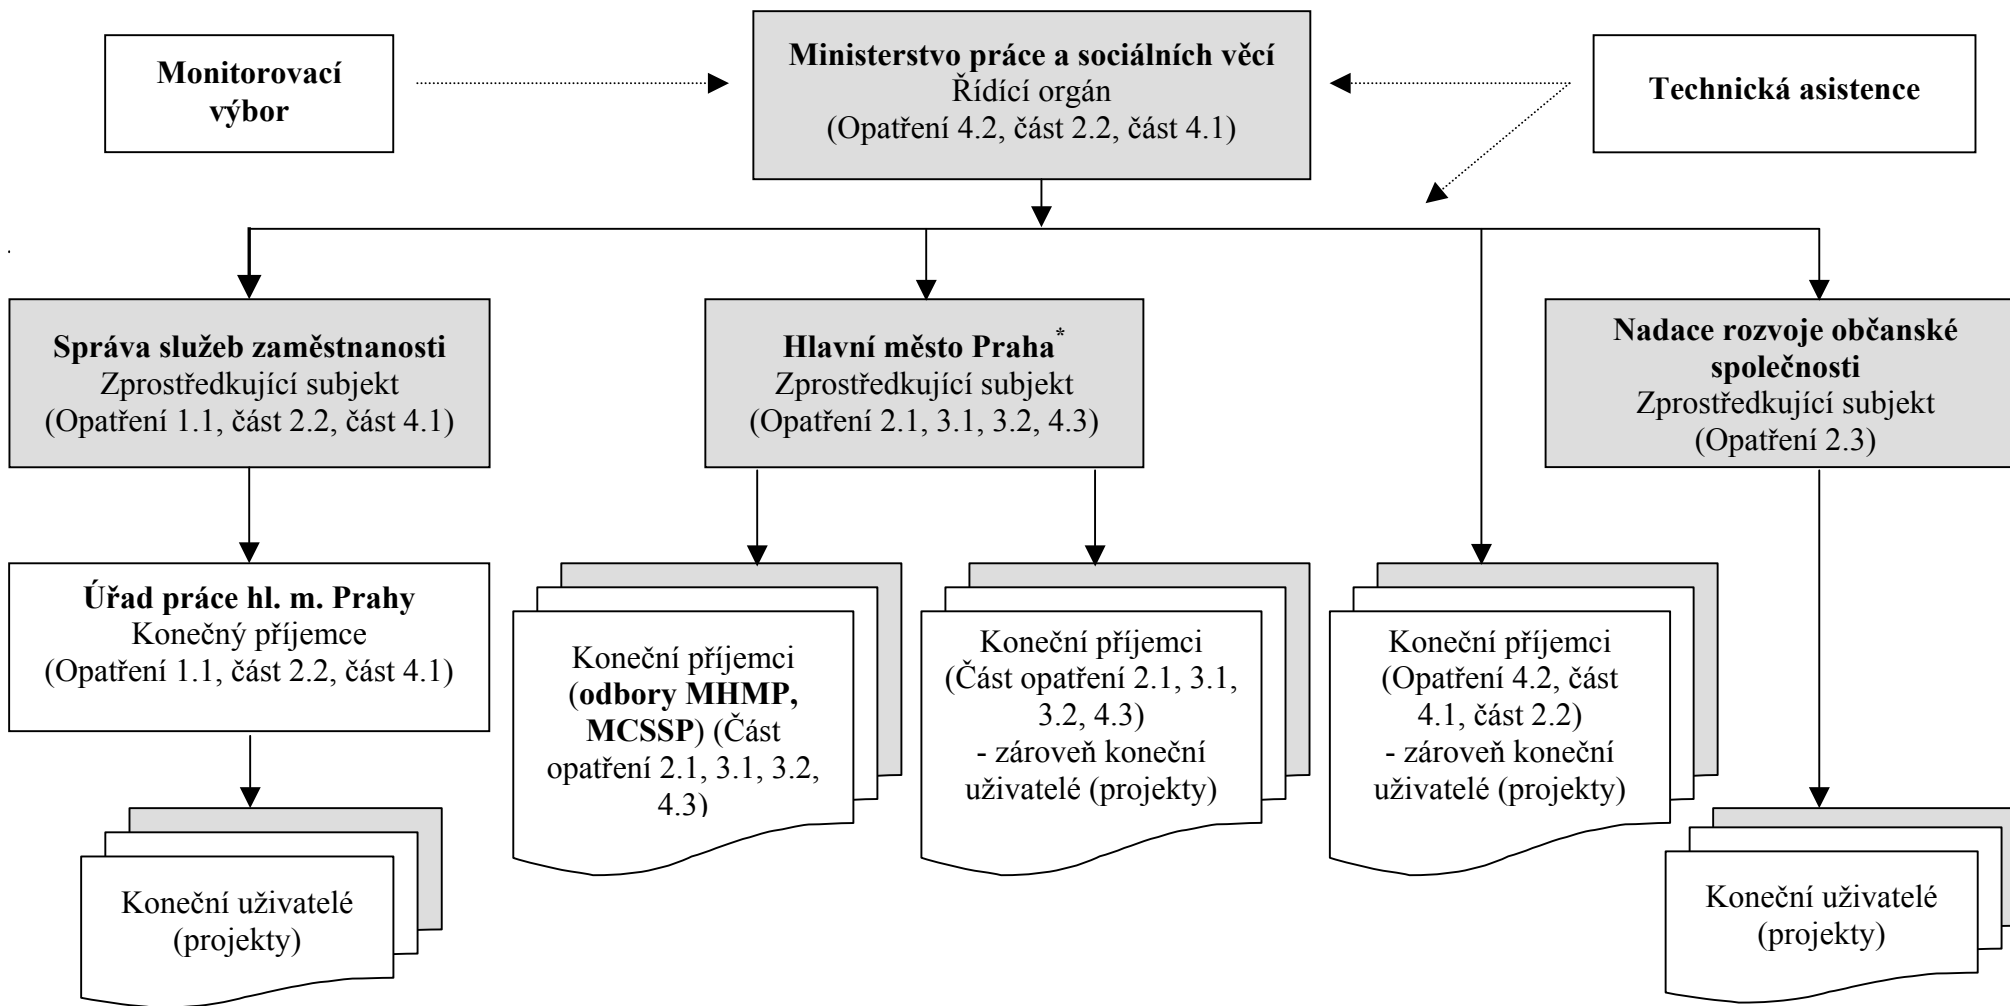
Monitorovací výbor

Ministerstvo práce a sociálních věcí
Řídící orgán
(Opatření 4.2, část 2.2, část 4.1)

Technická asistence

Správa služeb zaměstnanosti
Zprostředkující subjekt
(Opatření 1.1, část 2.2, část 4.1)

Hlavní město Praha*
Zprostředkující subjekt
(Opatření 2.1, 3.1, 3.2, 4.3)

Nadace rozvoje občanské společnosti
Zprostředkující subjekt
(Opatření 2.3)

Úřad práce hl. m. Prahy
Konečný příjemce
(Opatření 1.1, část 2.2, část 4.1)

Koneční příjemci (odbory MHMP, MCSSP) (Část opatření 2.1, 3.1, 3.2, 4.3)

Koneční příjemci (Část opatření 2.1, 3.1, 3.2, 4.3) - zároveň koneční uživatelé (projekty)

Koneční příjemci (Opatření 4.2, část 4.1, část 2.2) - zároveň koneční uživatelé (projekty)

Koneční uživatelé (projekty)

Koneční uživatelé (projekty)